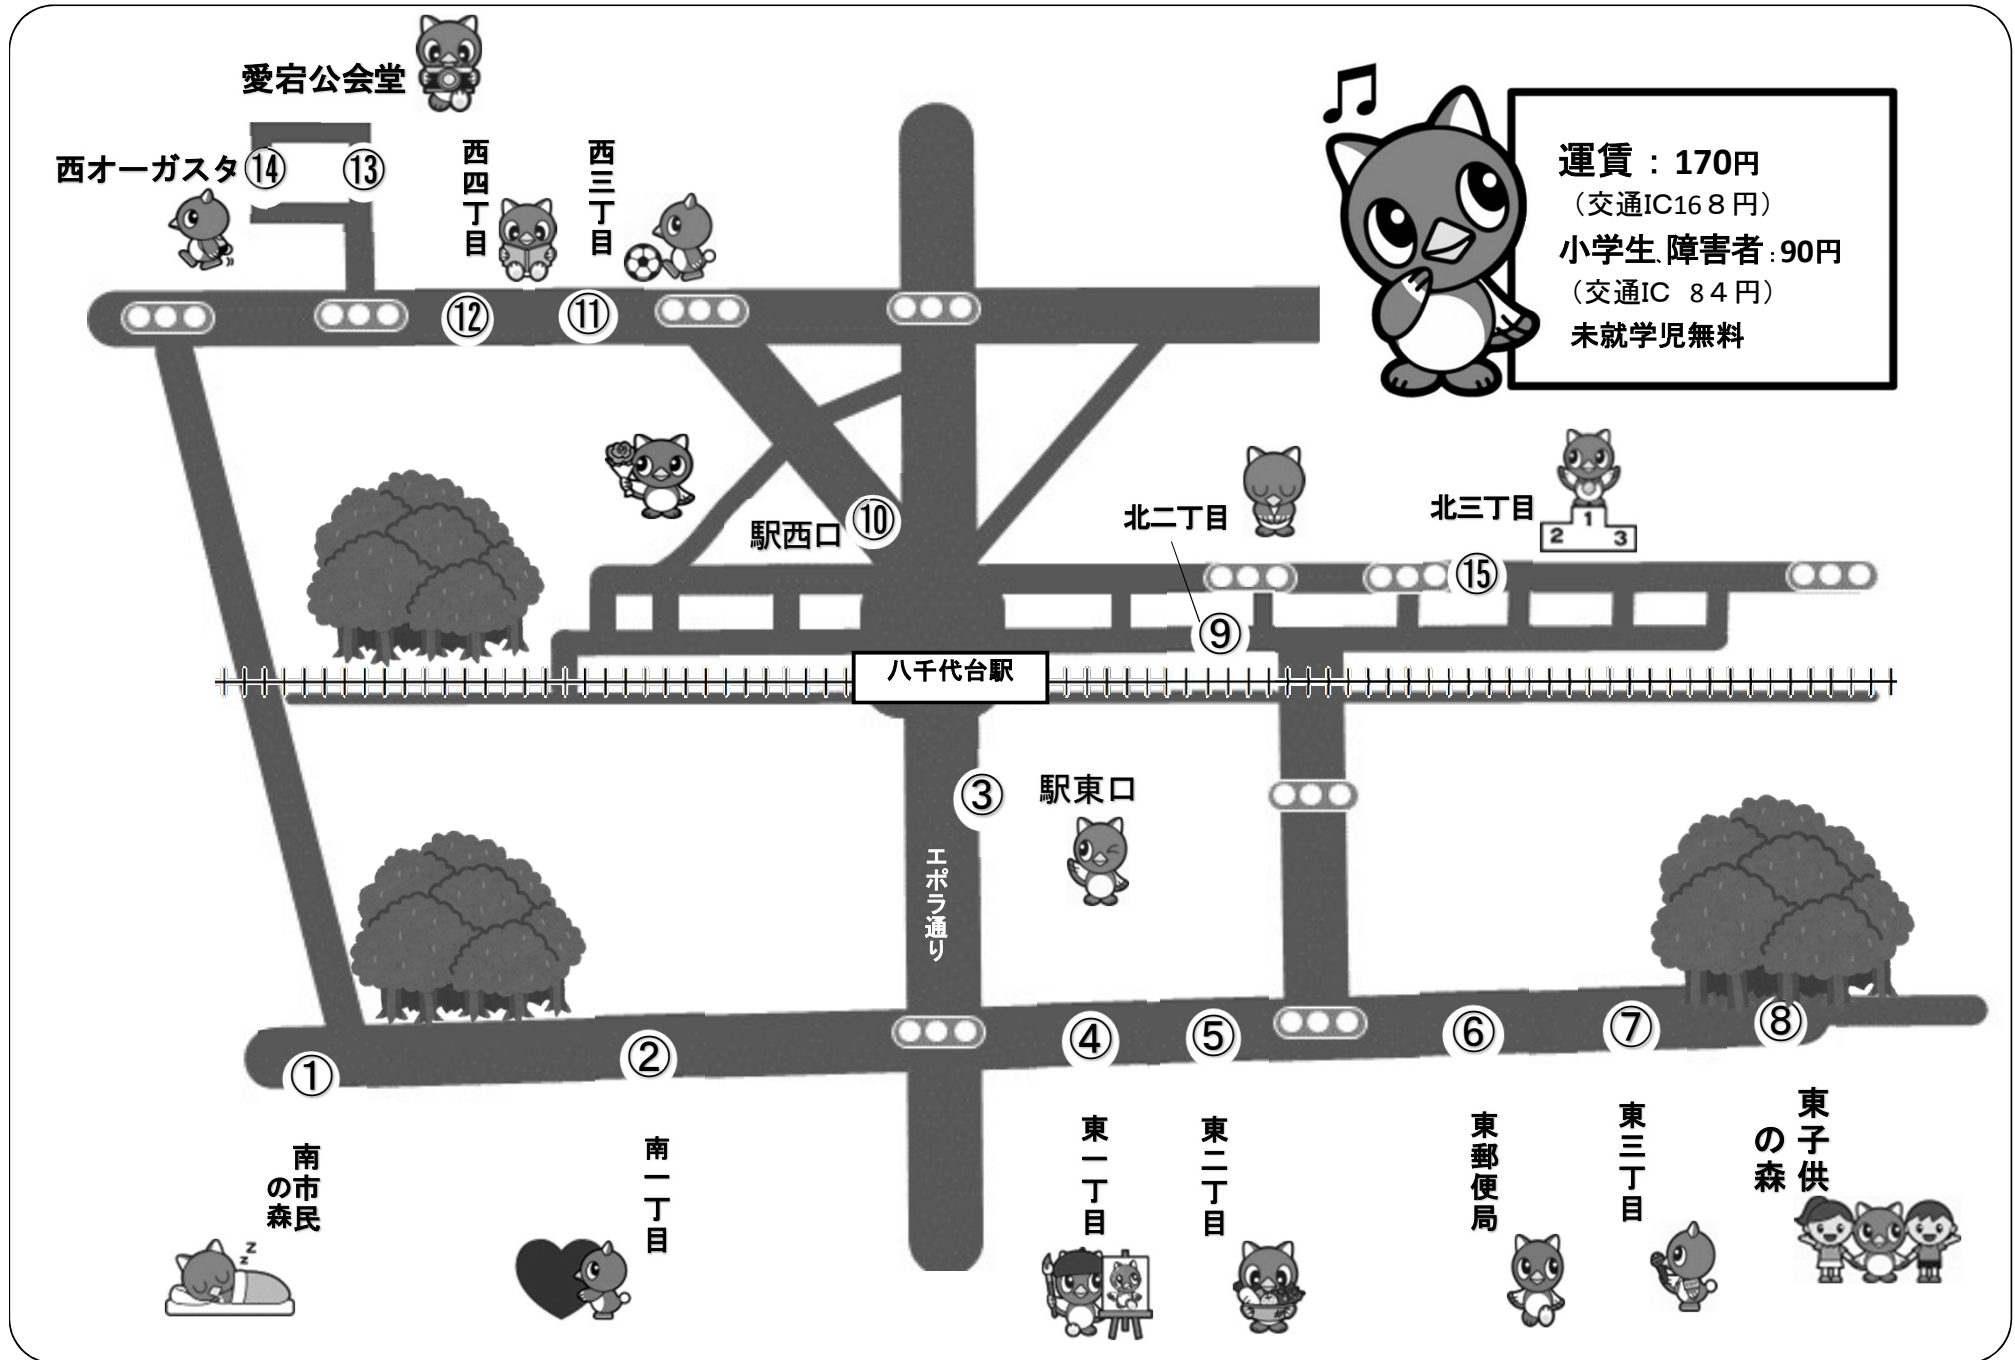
愛宕公会堂

西オーガスタ ⑭ ⑬

西四丁目

西三丁目

運賃：170円
（交通IC16８円）
小学生、障害者：90円
（交通IC ８４円）
未就学児無料

⑫ ⑪

駅西口 ⑩

北二丁目

北三丁目

2 1 3

⑮

⑨

八千代台駅

③ 駅東口

エポラ通り

① ② ④ ⑤ ⑥ ⑦ ⑧

南市民の森

南一丁目

東一丁目

東二丁目

東郵便局

東三丁目

東子供の森